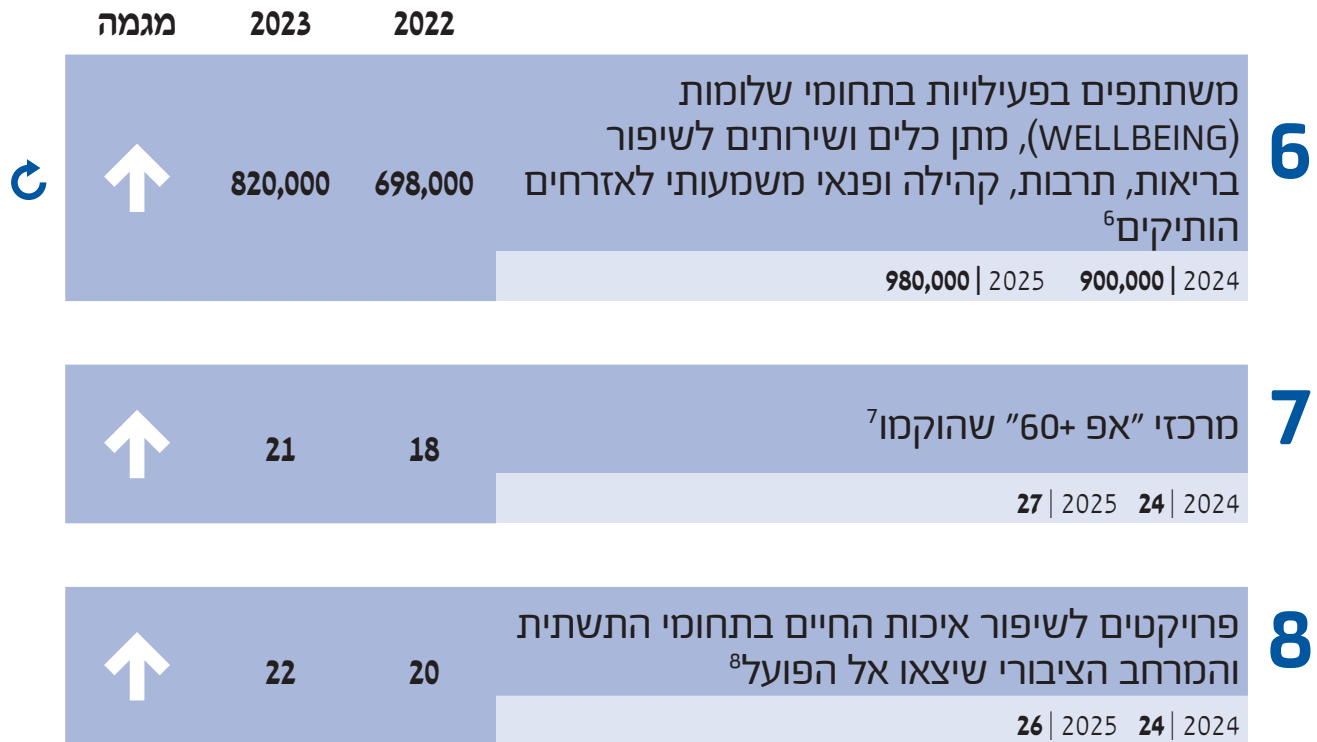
| | | 2022 | 2023 | מגמה |
|---|---|---|---|---|
| 6 | משתתפים בפעילויות בתחומי שלומות (WELLBEING), מתן כלים ושירותים לשיפור בריאות, תרבות, קהילה ופנאי משמעותי לאזרחים הותיקים$^6$ | 698,000 | 820,000 | |
| | 2024 \| **900,000** 2025 \| **980,000** | | | |
| 7 | מרכזי "אפ +60" שהוקמו$^7$ | 18 | 21 | |
| | 2024 \| **24** 2025 \| **27** | | | |
| 8 | פרויקטים לשיפור איכות החיים בתחומי התשתית והמרחב הציבורי שיצאו אל הפועל$^8$ | 20 | 22 | |
| | 2024 \| **24** 2025 \| **26** | | | |